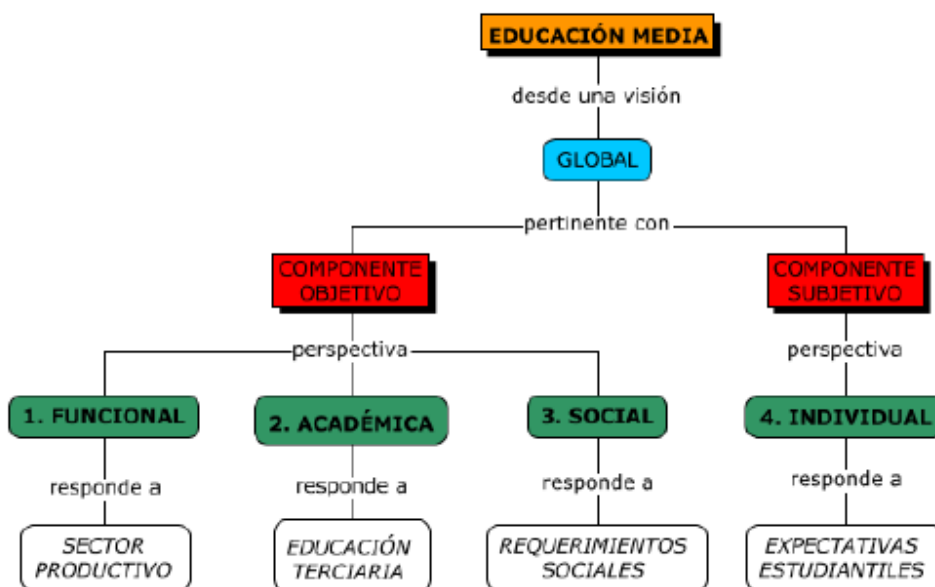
EDUCACIÓN MEDIA

desde una visión

GLOBAL

pertinente con

COMPONENTE OBJETIVO

COMPONENTE SUBJETIVO

perspectiva

perspectiva

1. FUNCIONAL

2. ACADÉMICA

3. SOCIAL

4. INDIVIDUAL

responde a

responde a

responde a

responde a

SECTOR PRODUCTIVO

EDUCACIÓN TERCIARIA

REQUERIMIENTOS SOCIALES

EXPECTATIVAS ESTUDIANTILES